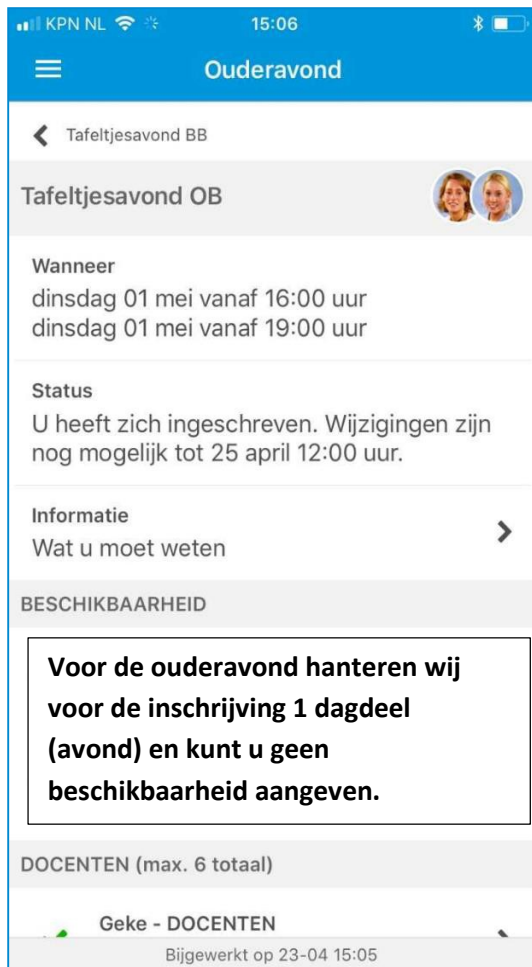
KPN NL 15:06

Ouderavond

Tafeltjesavond BB

Tafeltjesavond OB

Wanneer
dinsdag 01 mei vanaf 16:00 uur
dinsdag 01 mei vanaf 19:00 uur

Status
U heeft zich ingeschreven. Wijzigingen zijn nog mogelijk tot 25 april 12:00 uur.

Informatie
Wat u moet weten

BESCHIKBAARHEID

Voor de ouderavond hanteren wij voor de inschrijving 1 dagdeel (avond) en kunt u geen beschikbaarheid aangeven.

DOCENTEN (max. 6 totaal)

Geke - DOCENTEN

Bijgewerkt op 23-04 15:05